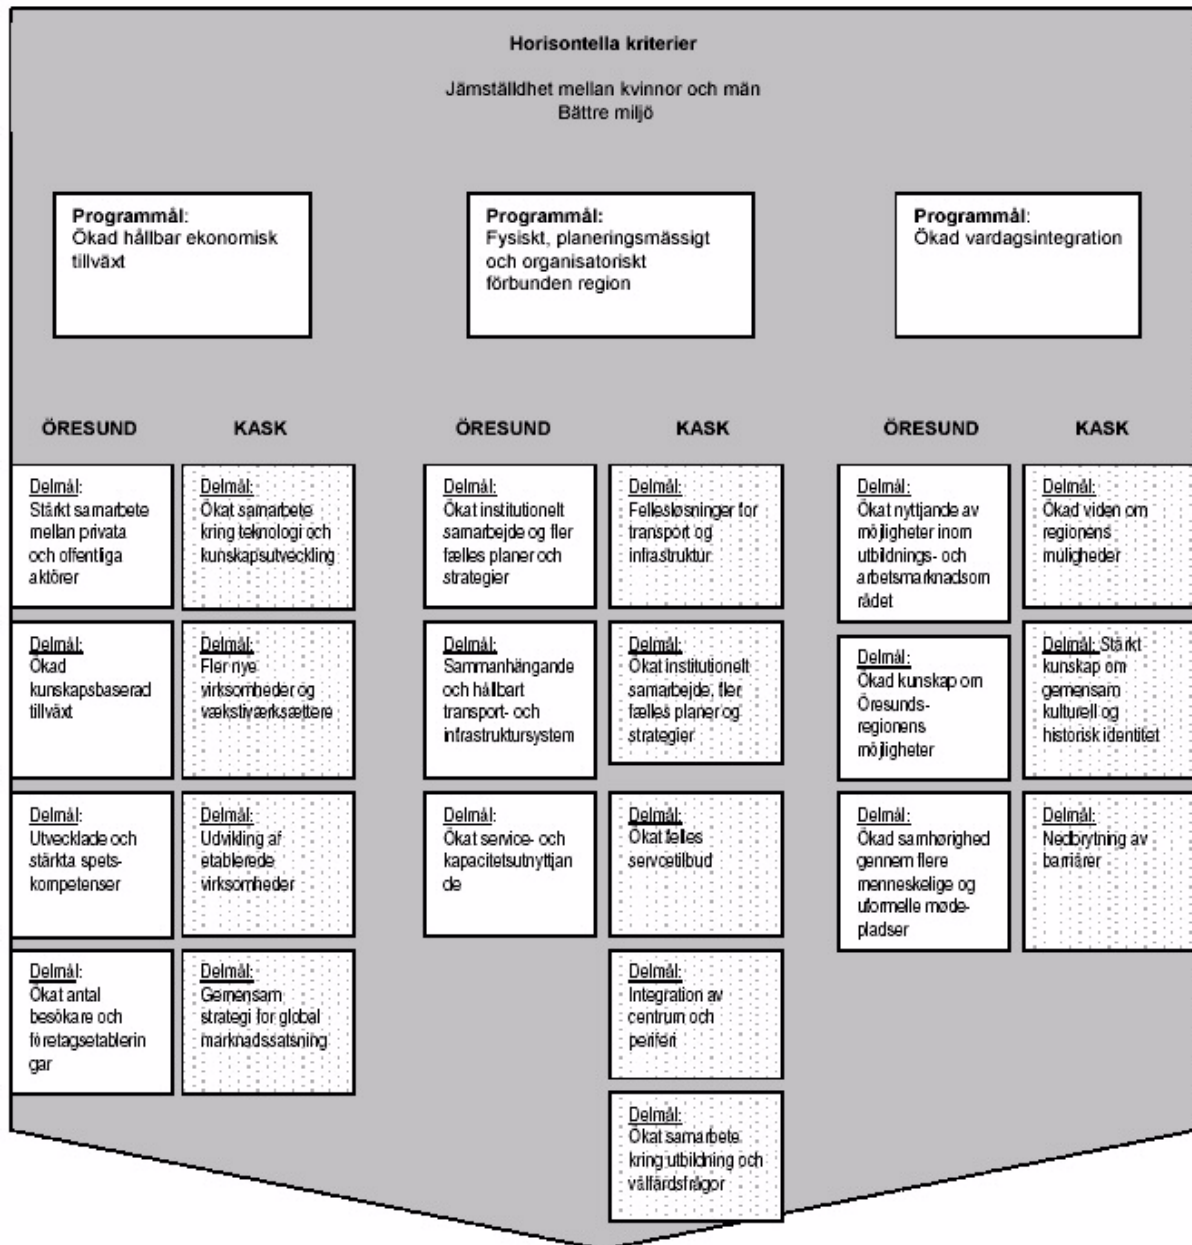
Horisontella kriterier

Jämställdhet mellan kvinnor och män
Bättre miljö

Programmål:
Ökad hållbar ekonomisk tillväxt

Programmål:
Fysiskt, planeringsmässigt och organisatoriskt förbunden region

Programmål:
Ökad vardagsintegration

ÖRESUND

KASK

Delmål:
Stärkt samarbete mellan privata och offentliga aktörer

Delmål:
Ökat samarbete kring teknologi och kunskapsutveckling

Delmål:
Ökad kunskapsbaserad tillväxt

Delmål:
Fler nye virksomheder og vækstiværksættere

Delmål:
Utvecklade och stärkta spetskompetenser

Delmål:
Udvikling af etablerede virksomheder

Delmål:
Ökat antal besökare och företagsetableringar

Delmål:
Gemensam strategi for global marknadssatsning

ÖRESUND

KASK

Delmål:
Økat institutionelt samarbejde og fler fælles planer och strategier

Delmål:
Fellesløsninger for transport og infrastruktur

Delmål:
Sammanhängande och hållbart transport- och infrastruktursystem

Delmål:
Ökat institutionelt samarbejde, fler fælles planer og strategier

Delmål:
Ökat service- och kapacitetsutnyttjande

Delmål:
Ökat felles servcetilbud

Delmål:
Integration av centrum och periferi

Delmål:
Ökat samarbete kring utbildning och välfärdsfrågor

ÖRESUND

KASK

Delmål:
Ökat nyttjande av möjligheter inom utbildnings- och arbetsmarknadsområdet

Delmål:
Økad viden om regionens muligheder

Delmål:
Ökad kunskap om Öresundsregionens möjligheter

Delmål: Stärkt kunskap om gemensam kulturell og historisk identitet

Delmål:
Økad samhørighed gennem flere menneskelige og uformelle mødepladser

Delmål:
Nedbrytning av barriärer